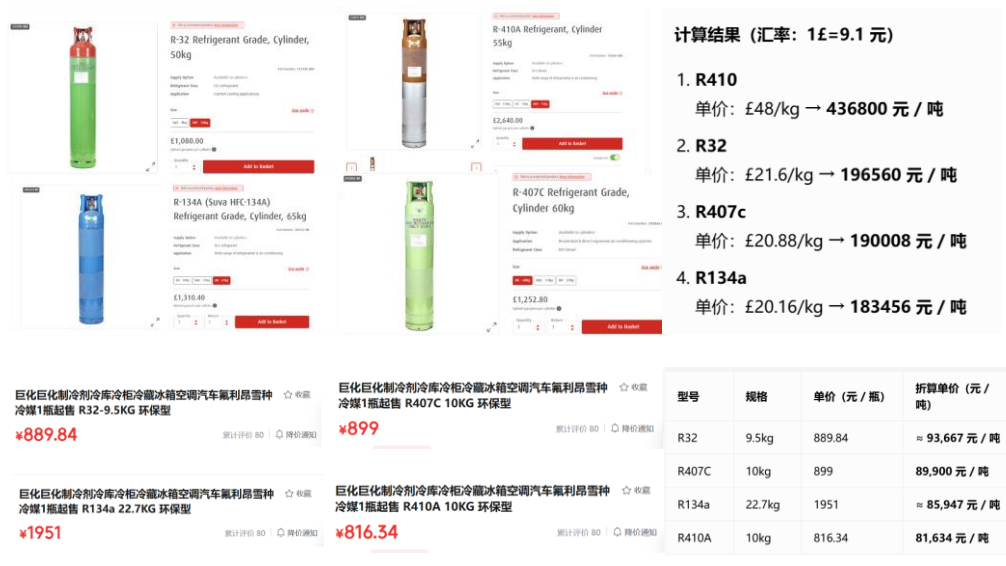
R-32 Refrigerant Grade, Cylinder, 50kg

£1,080.00

Add to Basket

R-410A Refrigerant, Cylinder 55kg

£2,640.00

Add to Basket

R-134A (Suva HFC-134A) Refrigerant Grade, Cylinder, 65kg

£1,310.40

Add to Basket

R-407C Refrigerant Grade, Cylinder 60kg

£1,252.80

Add to Basket

计算结果（汇率：1£=9.1 元）

1. R410
单价：£48/kg → 436800 元 / 吨

2. R32
单价：£21.6/kg → 196560 元 / 吨

3. R407c
单价：£20.88/kg → 190008 元 / 吨

4. R134a
单价：£20.16/kg → 183456 元 / 吨

巨化巨化制冷剂冷库冷柜冷藏冰箱空调汽车氟利昂雪种冷媒1瓶起售 R32-9.5KG 环保型
收藏
¥889.84
累计评价 80 降价通知

巨化巨化制冷剂冷库冷柜冷藏冰箱空调汽车氟利昂雪种冷媒1瓶起售 R407C 10KG 环保型
收藏
¥899
累计评价 80 降价通知

巨化巨化制冷剂冷库冷柜冷藏冰箱空调汽车氟利昂雪种冷媒1瓶起售 R134a 22.7KG 环保型
收藏
¥1951
累计评价 80 降价通知

巨化巨化制冷剂冷库冷柜冷藏冰箱空调汽车氟利昂雪种冷媒1瓶起售 R410A 10KG 环保型
收藏
¥816.34
累计评价 80 降价通知

| 型号 | 规格 | 单价（元 / 瓶） | 折算单价（元 / 吨） |
|---|---|---|---|
| R32 | 9.5kg | 889.84 | ≈ 93,667 元 / 吨 |
| R407C | 10kg | 899 | 89,900 元 / 吨 |
| R134a | 22.7kg | 1951 | ≈ 85,947 元 / 吨 |
| R410A | 10kg | 816.34 | 81,634 元 / 吨 |